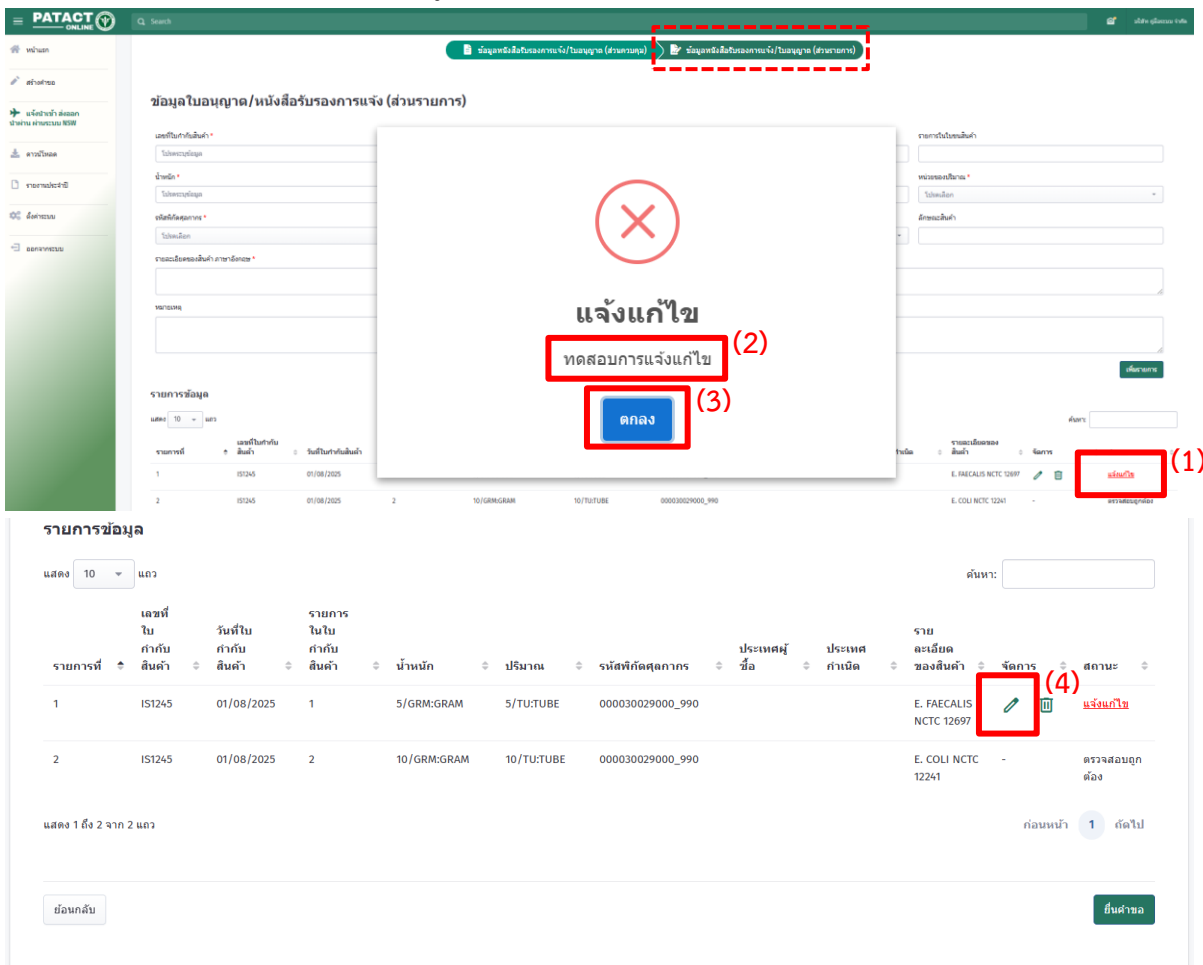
PATACT ONLINE

Search

หน้าแรก
สร้างคำขอ
แจ้งนำเข้า ส่งออก นำผ่าน ผ่านระบบ NSW
ดาวน์โหลด
รายงานประวัติ
ตั้งค่าระบบ
ออกจากระบบ

ข้อมูลหนังสือรับรองการแจ้ง/ใบอนุญาต (ส่วนควบคุม)
ข้อมูลหนังสือรับรองการแจ้ง/ใบอนุญาต (ส่วนรายการ)

ข้อมูลใบอนุญาต/หนังสือรับรองการแจ้ง (ส่วนรายการ)

เลขที่ใบกำกับสินค้า *
โปรดระบุข้อมูล
น้ำหนัก *
โปรดระบุข้อมูล
รหัสพิกัดศุลกากร *
โปรดเลือก
รายละเอียดของสินค้า ภาษาอังกฤษ *
หมายเหตุ
รายการในใบกำกับสินค้า
หน่วยของปริมาณ *
โปรดเลือก
ลักษณะสินค้า

แจ้งแก้ไข
ทดสอบการแจ้งแก้ไข (2)
ตกลง (3)

เพิ่มรายการ

รายการข้อมูล
แสดง 10 แถว
ค้นหา:
(1) แจ้งแก้ไข

รายการข้อมูล

แสดง 10 แถว
ค้นหา:

| รายการที่ | เลขที่ใบกำกับสินค้า | วันที่ใบกำกับสินค้า | รายการในใบกำกับสินค้า | น้ำหนัก | ปริมาณ | รหัสพิกัดศุลกากร | ประเทศผู้ซื้อ | ประเทศกำเนิด | รายละเอียดของสินค้า | จัดการ | สถานะ |
|---|---|---|---|---|---|---|---|---|---|---|---|
| 1 | IS1245 | 01/08/2025 | 1 | 5/GRM:GRAM | 5/TU:TUBE | 000030029000_990 | | | E. FAECALIS NCTC 12697 | (4) | แจ้งแก้ไข |
| 2 | IS1245 | 01/08/2025 | 2 | 10/GRM:GRAM | 10/TU:TUBE | 000030029000_990 | | | E. COLI NCTC 12241 | - | ตรวจสอบถูกต้อง |

แสดง 1 ถึง 2 จาก 2 แถว
ก่อนหน้า 1 ถัดไป

ย้อนกลับ
ยื่นคำขอ